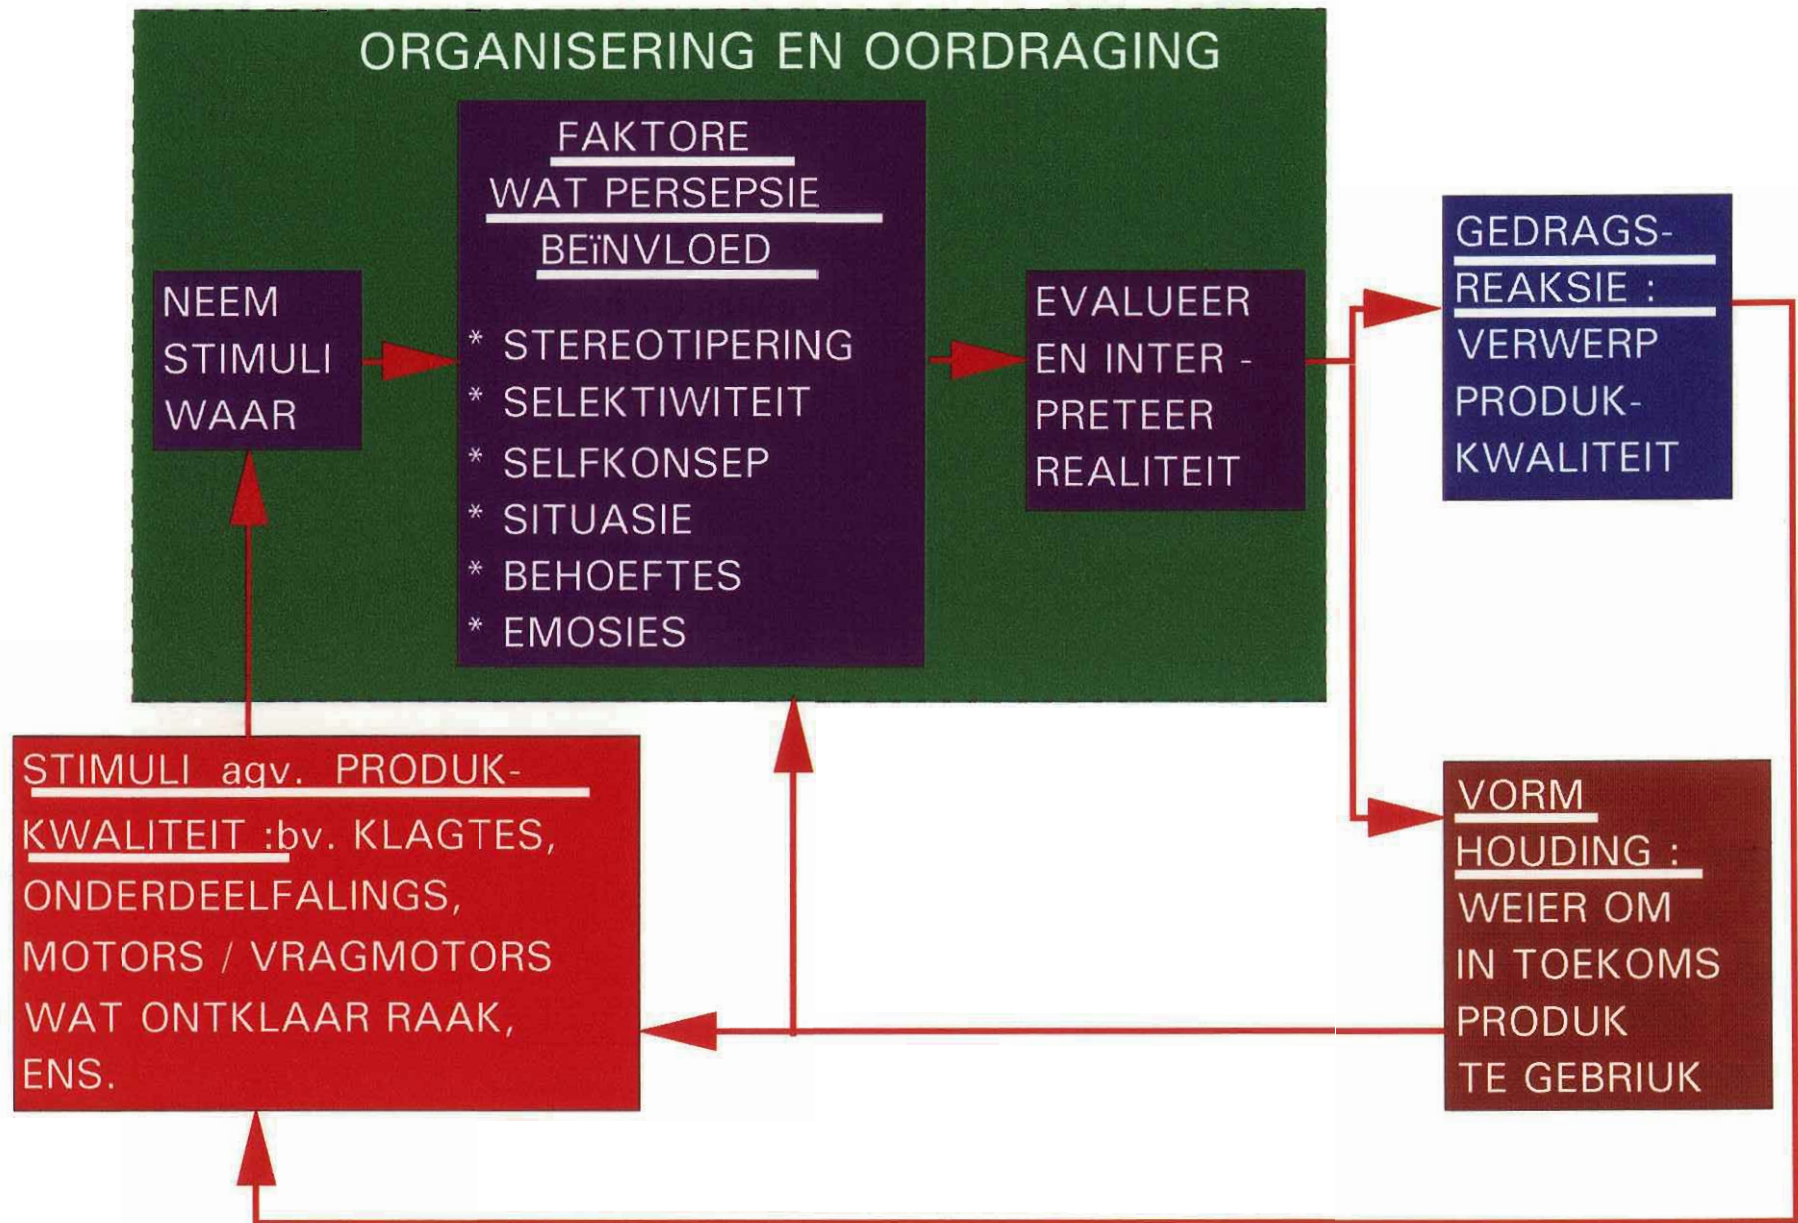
ORGANISERING EN OORDRAGING

NEEM STIMULI WAAR

FAKTORE WAT PERSEPSIE BEÏNVLOED

* STEREOTIPERING
* SELEKTIWITEIT
* SELFKONSEP
* SITUASIE
* BEHOEFTES
* EMOSIES

EVALUEER EN INTER - PRETEER REALITEIT

GEDRAGS- REAKSIE : VERWERP PRODUK- KWALITEIT

VORM HOUDING : WEIER OM IN TOEKOMS PRODUK TE GEBRIUK

STIMULI agv. PRODUK- KWALITEIT :bv. KLAGTES, ONDERDEELFALINGS, MOTORS / VRAGMOTORS WAT ONTKLAAR RAAK, ENS.